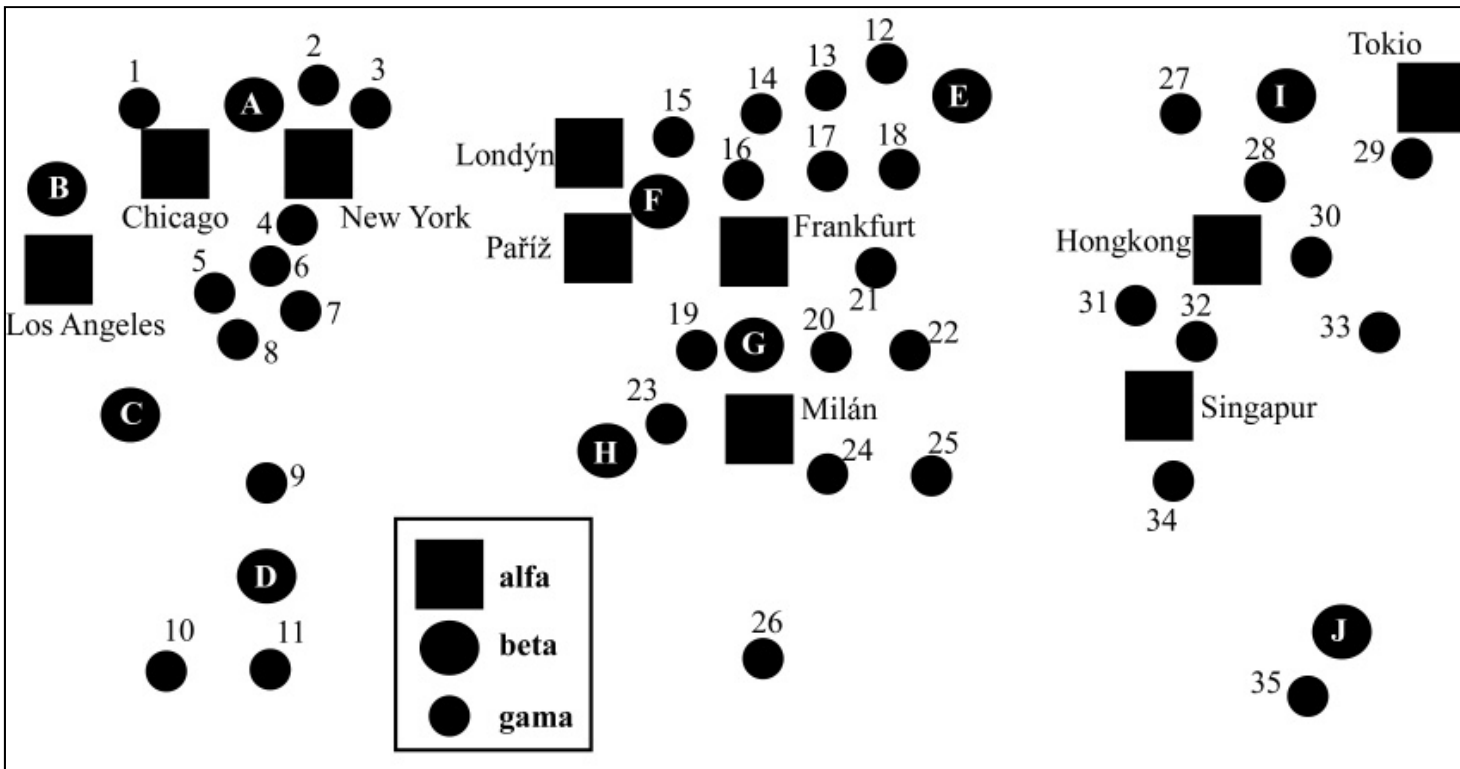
1
A
2
3
B
Chicago
New York
4
5
6
7
8
Los Angeles
C
9
D
10
11
15
14
13
12
E
Londýn
16
17
18
F
Paříž
Frankfurt
21
19
G
20
22
23
H
Milán
24
25
26
27
I
Tokio
28
29
30
Hongkong
31
32
33
Singapur
34
J
35
alfa
beta
gama